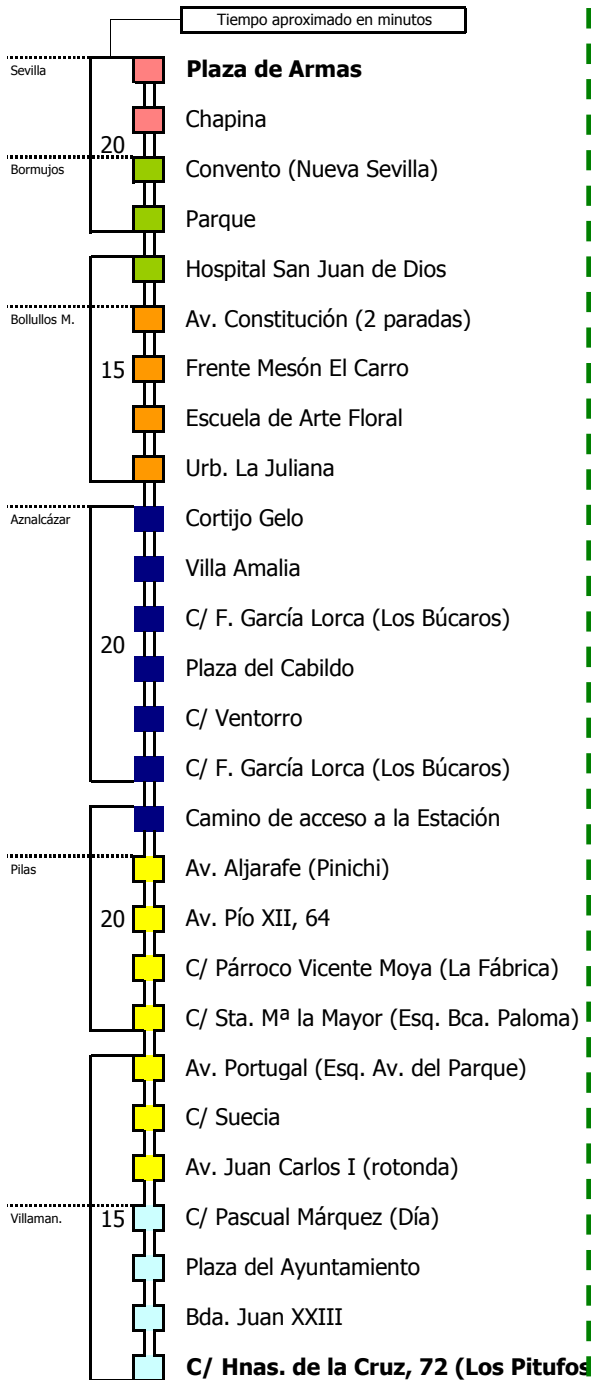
Tiempo aproximado en minutos

Sevilla
Plaza de Armas
Chapina
20
Bormujos
Convento (Nueva Sevilla)
Parque
Hospital San Juan de Dios
Bollullos M.
Av. Constitución (2 paradas)
15
Frente Mesón El Carro
Escuela de Arte Floral
Urb. La Juliana
Aznalcázar
Cortijo Gelo
Villa Amalia
C/ F. García Lorca (Los Búcaros)
20
Plaza del Cabildo
C/ Ventorro
C/ F. García Lorca (Los Búcaros)
Camino de acceso a la Estación
Pilas
Av. Aljarafe (Pinichi)
20
Av. Pío XII, 64
C/ Párroco Vicente Moya (La Fábrica)
C/ Sta. Mª la Mayor (Esq. Bca. Paloma)
Av. Portugal (Esq. Av. del Parque)
C/ Suecia
Av. Juan Carlos I (rotonda)
Villaman.
15
C/ Pascual Márquez (Día)
Plaza del Ayuntamiento
Bda. Juan XXIII
C/ Hnas. de la Cruz, 72 (Los Pitufos